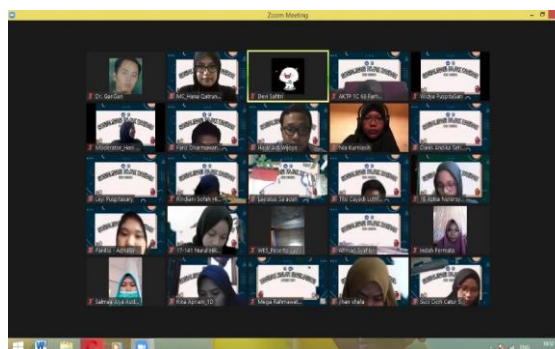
Zoom Meeting

Dr. Gan Gan

MC_Hana Qatrun...

Devi Safitri

AKTP TC 68 Pam...

Widya Puspitasari...

Moderator_Hani...

Fariz Dharmawan...

Hasanudi Wibisa...

Nia Kurniasih

Dandi Andika Seti...

Layi Puspitasary...

Rindiani Sofiah N...

Sayyidus Sa'adah

Tiur Cayadi Lum...

18_Azkia Nurany...

Panitia - Achdiar...

17-141 Nurul Hik...

WES_Priscilla...

Ahmad Syarifu...

Indah Permata

Salmaa Alya Aud...

Rika Azriani_10

Mega Rahmawati...

Jihan shafa

Suci Dwi Catur S...